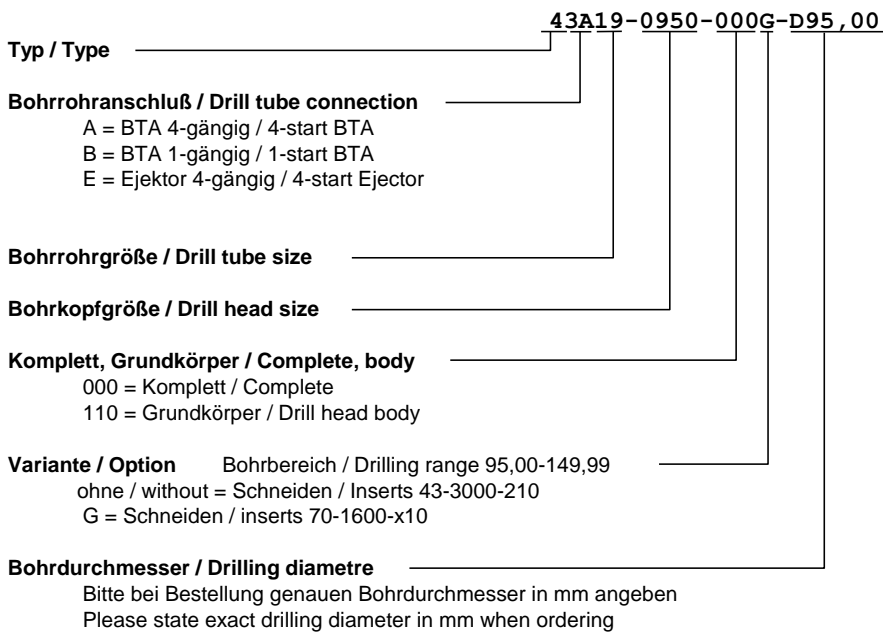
43A19-0950-000G-D95,00

Typ / Type

Bohrrohranschluß / Drill tube connection
A = BTA 4-gängig / 4-start BTA
B = BTA 1-gängig / 1-start BTA
E = Ejektor 4-gängig / 4-start Ejector

Bohrrohrgröße / Drill tube size

Bohrkopfgröße / Drill head size

Komplett, Grundkörper / Complete, body
000 = Komplett / Complete
110 = Grundkörper / Drill head body

Variante / Option Bohrbereich / Drilling range 95,00-149,99
ohne / without = Schneiden / Inserts 43-3000-210
G = Schneiden / inserts 70-1600-x10

Bohrdurchmesser / Drilling diametre
Bitte bei Bestellung genauen Bohrdurchmesser in mm angeben
Please state exact drilling diameter in mm when ordering